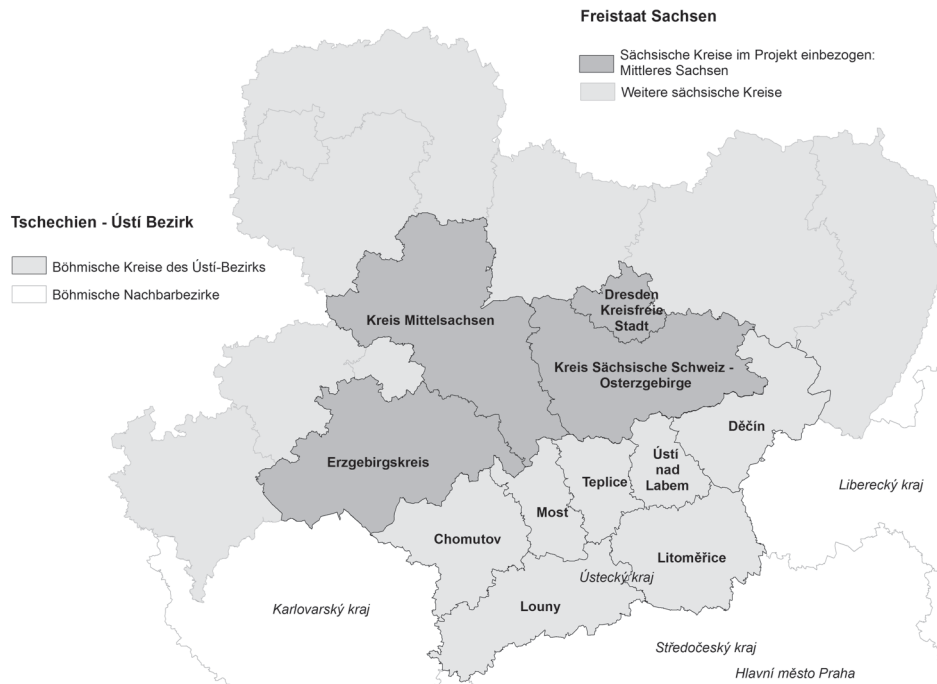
Freistaat Sachsen

Sächsische Kreise im Projekt einbezogen: Mittleres Sachsen

Weitere sächsische Kreise

Tschechien - Ústí Bezirk

Böhmische Kreise des Ústí-Bezirks

Böhmische Nachbarbezirke

Dresden Kreisfreie Stadt

Kreis Mittelsachsen

Kreis Sächsische Schweiz - Osterzgebirge

Děčín

Erzgebirgskreis

Ústí nad Labem

Teplice

Liberecký kraj

Most

Chomutov

Litoměřice

Ústecký kraj

Karlovarský kraj

Louny

Středočeský kraj

Hlavní město Praha